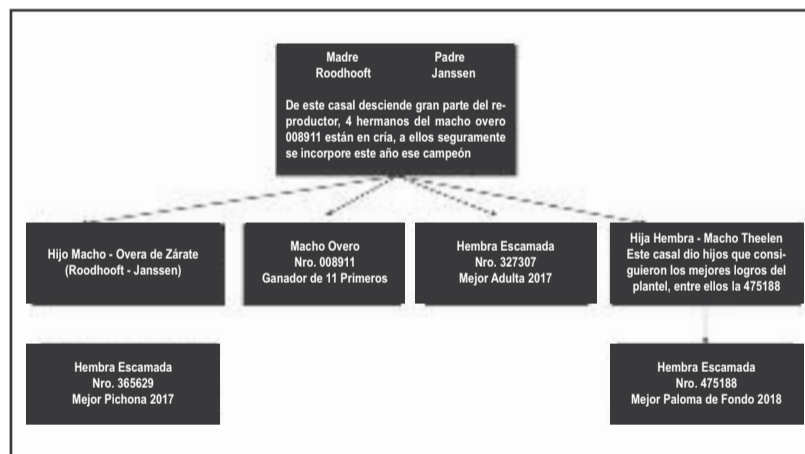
Madre Roodhooft

Padre Janssen

De este casal desciende gran parte del reproductor, 4 hermanos del macho overo 008911 están en cría, a ellos seguramente se incorpore este año ese campeón

Hijo Macho - Overa de Zárate (Roodhooft - Janssen)

Macho Overo
Nro. 008911
Ganador de 11 Primeros

Hembra Escamada
Nro. 327307
Mejor Adulta 2017

Hija Hembra - Macho Theelen
Este casal dio hijos que consiguieron los mejores logros del plantel, entre ellos la 475188

Hembra Escamada
Nro. 365629
Mejor Pichona 2017

Hembra Escamada
Nro. 475188
Mejor Paloma de Fondo 2018